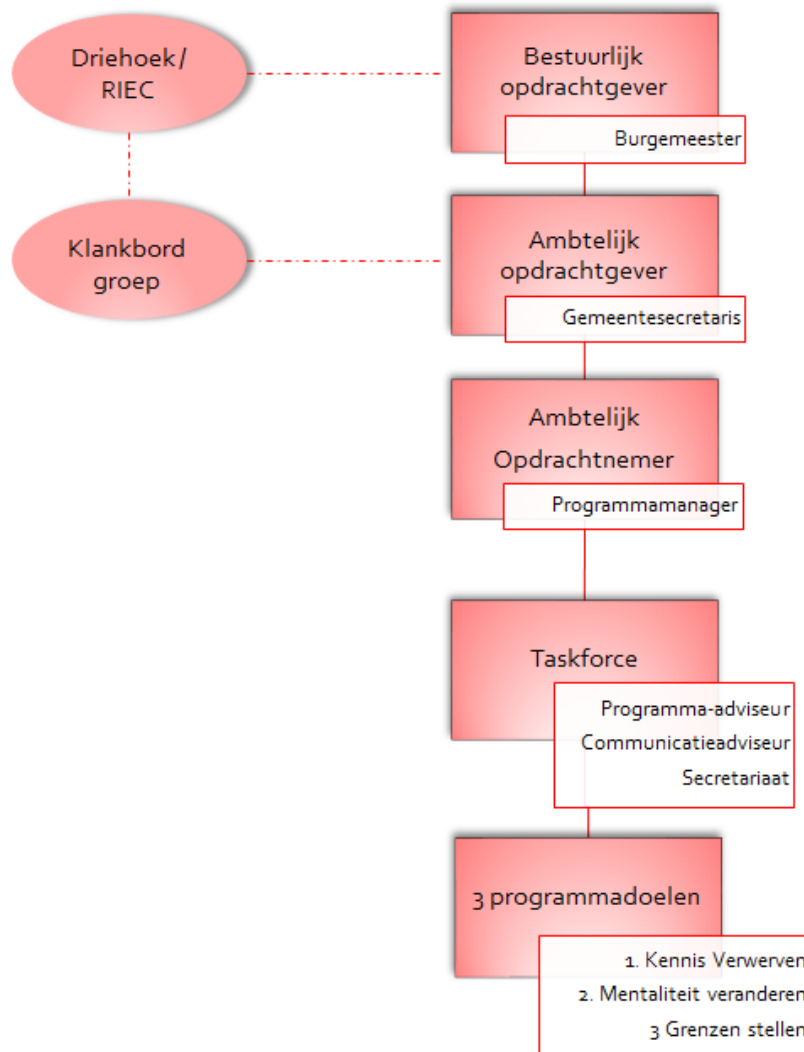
Driehoek / RIEC

Bestuurlijk opdrachtgever

Burgemeester

Klankbord groep

Ambtelijk opdrachtgever

Gemeentesecretaris

Ambtelijk Opdrachtnemer

Programmamanager

Taskforce

Programma-adviseur
Communicatieadviseur
Secretariaat

3 programmadoelen

1. Kennis Verwerven
2. Mentaliteit veranderen
3 Grenzen stellen